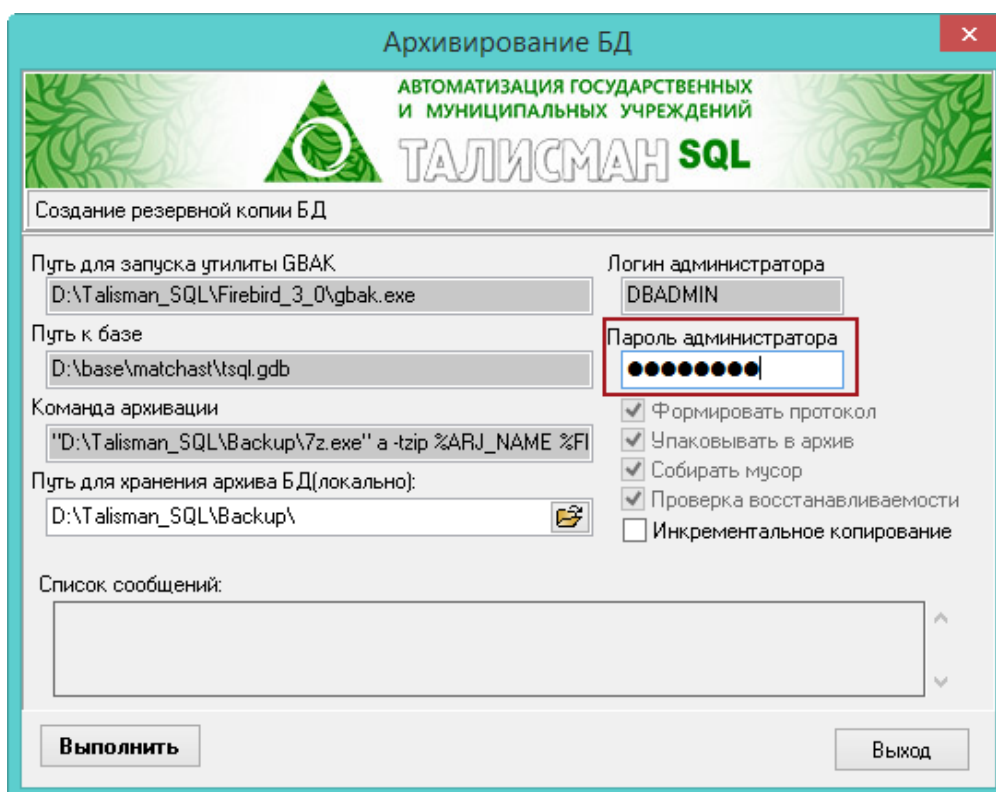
Архивирование БД

×

АВТОМАТИЗАЦИЯ ГОСУДАРСТВЕННЫХ И МУНИЦИПАЛЬНЫХ УЧРЕЖДЕНИЙ

ТАЛИСМАН SQL

Создание резервной копии БД

Путь для запуска утилиты GBAK

D:\Talisman_SQL\Firebird_3_0\gbak.exe

Путь к базе

D:\base\matchast\tsql.gdb

Команда архивации

"D:\Talisman_SQL\Backup\7z.exe" a -tzip %ARJ_NAME %FI

Путь для хранения архива БД(локально):

D:\Talisman_SQL\Backup\

Логин администратора

DBADMIN

Пароль администратора

●●●●●●●●

Формировать протокол

Упаковывать в архив

Собирать мусор

Проверка восстанавливаемости

Инкрементальное копирование

Список сообщений:

Выполнить

Выход